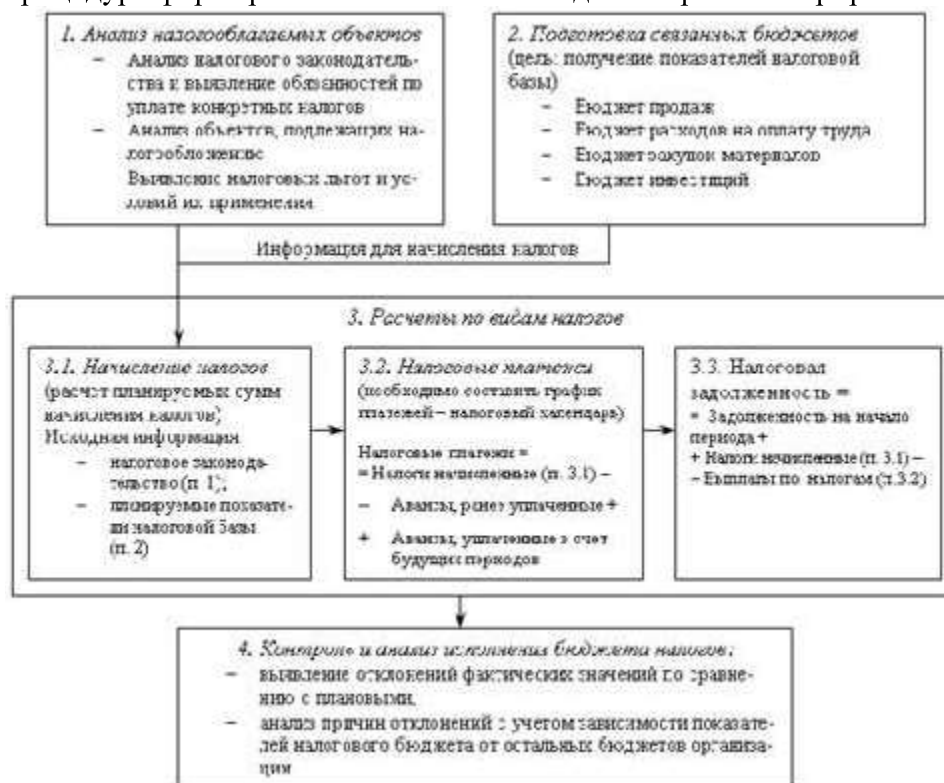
1. Анализ налогооблагаемых объектов
– Анализ налогового законодательства и выявление обязанностей по уплате конкретных налогов
– Анализ объектов, подлежащих налогообложению
Выявление налоговых льгот и условий их применения

2. Подготовка связанных бюджетов (цель: получение показателей налоговой базы)
– Бюджет продаж
– Бюджет расходов на оплату труда
– Бюджет закупок материалов
– Бюджет инвестиций

Информация для начисления налогов

3. Расчеты по видам налогов

3.1. Начисление налогов (расчет планируемых сумм начисления налогов)
Исходная информация
– налоговое законодательство (п. 1);
– планируемые показатели налоговой базы (п. 2)

3.2. Налоговые платежи (необходимо составить график платежей – налоговый календарь)
Налоговые платежи =
= Налоги начисленные (п. 3.1) –
– Авансы, ранее уплаченные +
+ Авансы, уплаченные в счет будущих периодов

3.3. Налоговая задолженность =
= Задолженность на начало периода +
+ Налоги начисленные (п. 3.1) –
– Выплаты по налогам (п. 3.2)

4. Контроль и анализ исполнения бюджета налогов:
– выявление отклонений фактических значений по сравнению с плановыми;
– анализ причин отклонений с учетом зависимости показателей налогового бюджета от остальных бюджетов организации